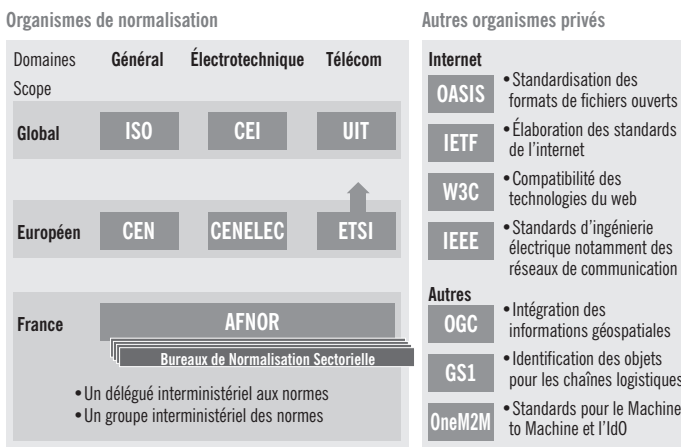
Organismes de normalisation

| Domaines Scope | Général | Électrotechnique | Télécom |
|---|---|---|---|
| Global | ISO | CEI | UIT |
| Européen | CEN | CENELEC | ETSI |
| France | AFNOR | | |

Bureaux de Normalisation Sectorielle

• Un délégué interministériel aux normes
• Un groupe interministériel des normes

Autres organismes privés

Internet

OASIS • Standardisation des formats de fichiers ouverts

IETF • Élaboration des standards de l'internet

W3C • Compatibilité des technologies du web

IEEE • Standards d'ingénierie électrique notamment des réseaux de communication

Autres

OGC • Intégration des informations géospatiales

GS1 • Identification des objets pour les chaînes logistiques

OneM2M • Standards pour le Machine to Machine et l'IdO